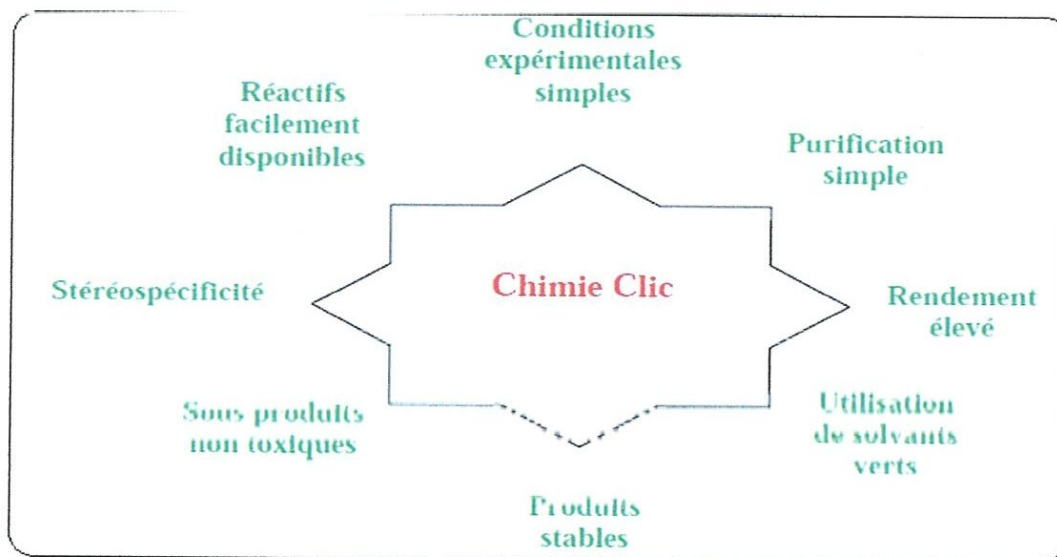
Conditions expérimentales simples

Réactifs facilement disponibles

Purification simple

Stéréospécificité

Chimie Clic

Rendement élevé

Sous produits non toxiques

Utilisation de solvants verts

Produits stables